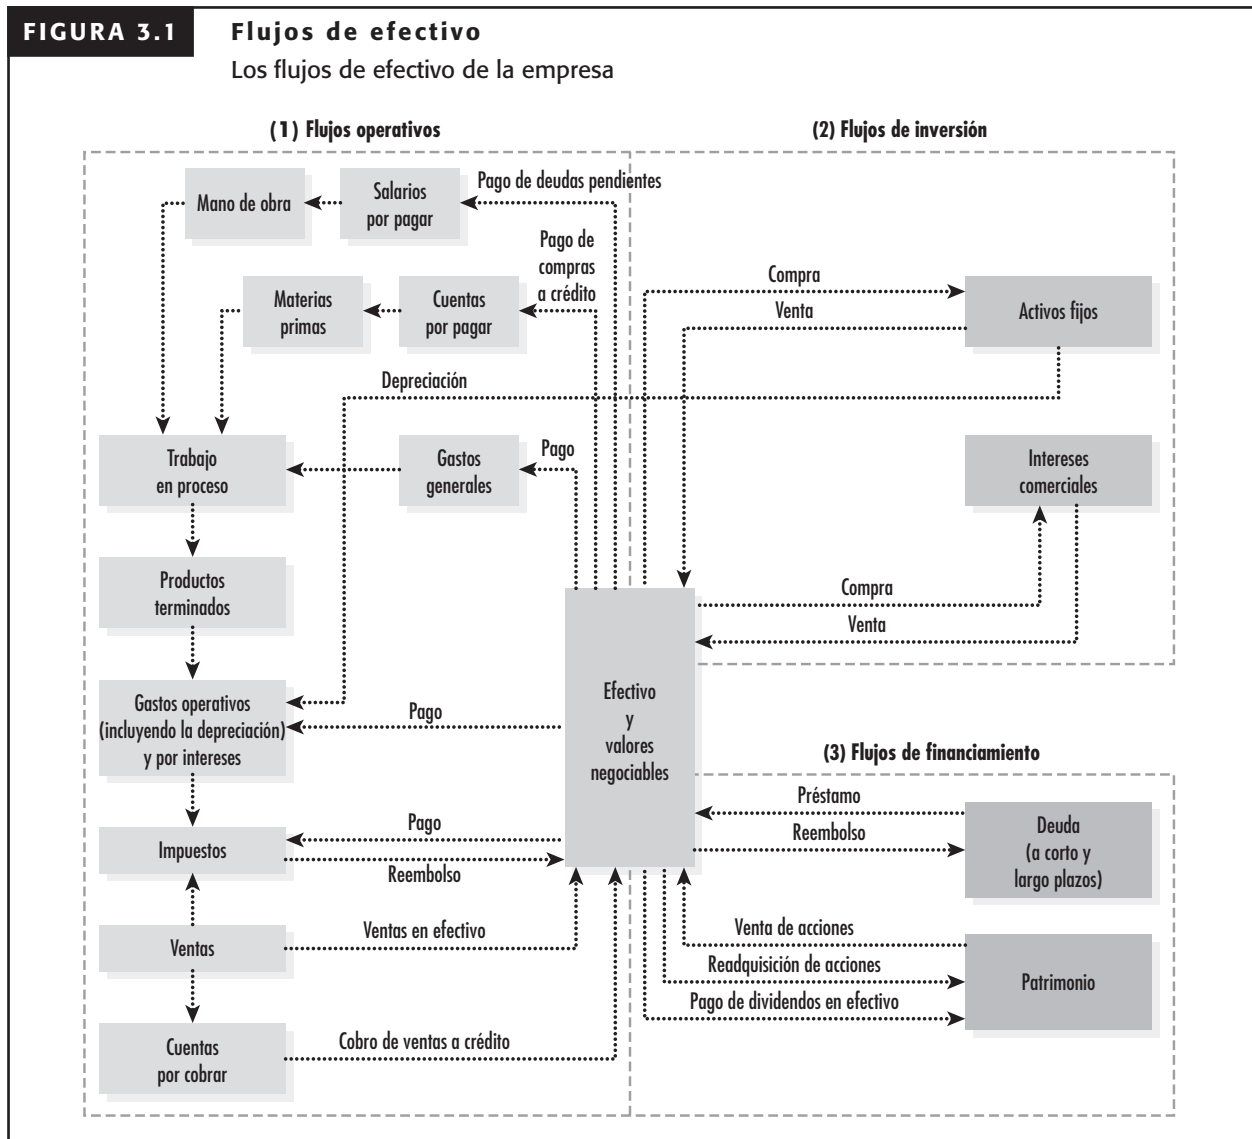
FIGURA 3.1 Flujos de efectivo

Los flujos de efectivo de la empresa

(1) Flujos operativos

(2) Flujos de inversión

Mano de obra

Salarios por pagar

Pago de deudas pendientes

Pago de compras a crédito

Materias primas

Cuentas por pagar

Compra

Venta

Activos fijos

Depreciación

Trabajo en proceso

Gastos generales

Pago

Intereses comerciales

Productos terminados

Compra

Venta

Gastos operativos (incluyendo la depreciación) y por intereses

Pago

Efectivo y valores negociables

(3) Flujos de financiamiento

Préstamo

Reembolso

Deuda (a corto y largo plazos)

Impuestos

Pago

Reembolso

Ventas

Ventas en efectivo

Venta de acciones

Readquisición de acciones

Patrimonio

Pago de dividendos en efectivo

Cuentas por cobrar

Cobro de ventas a crédito